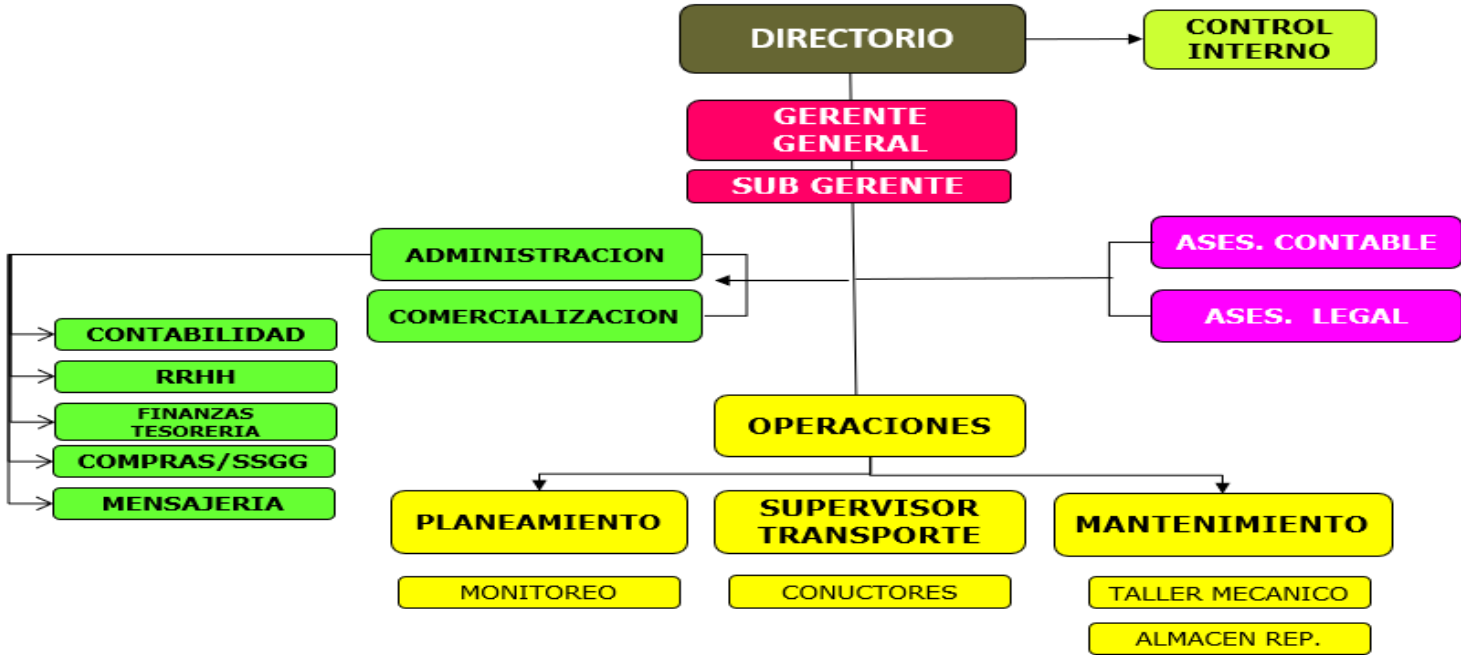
DIRECTORIO

CONTROL INTERNO

GERENTE GENERAL

SUB GERENTE

ADMINISTRACION

COMERCIALIZACION

ASES. CONTABLE

ASES. LEGAL

CONTABILIDAD

RRHH

FINANZAS TESORERIA

COMPRAS/SSGG

MENSAJERIA

OPERACIONES

PLANEAMIENTO

SUPERVISOR TRANSPORTE

MANTENIMIENTO

MONITOREO

CONUCTORES

TALLER MECANICO

ALMACEN REP.